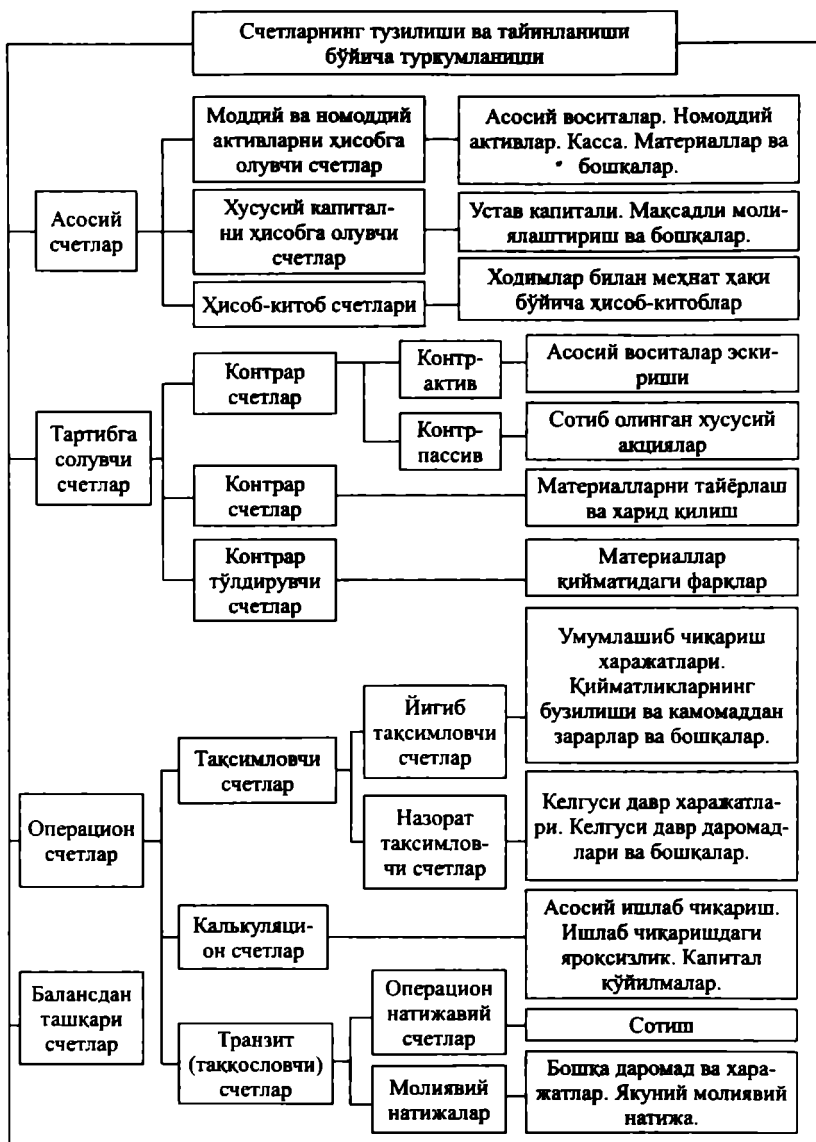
Счетларнинг тузилиши ва тайинланиши бўйича туркумланиши

Асосий счетлар

Моддий ва номоддий активларни ҳисобга олувчи счетлар

Асосий воситалар. Номоддий активлар. Касса. Материаллар ва бошқалар.

Хусусий капитални ҳисобга олувчи счетлар

Устав капитали. Мақсадли молиялаштириш ва бошқалар.

Ҳисоб-китоб счетлари

Ходимлар билан меҳнат ҳақи бўйича ҳисоб-китоблар

Тартибга солувчи счетлар

Контрар счетлар

Контрактив

Асосий воситалар эскириши

Контрпассив

Сотиб олинган хусусий акциялар

Контрар счетлар

Материалларни тайёрлаш ва харид қилиш

Контрар тўлдирувчи счетлар

Материаллар қийматидаги фарқлар

Операцион счетлар

Тақсимловчи счетлар

Йиғиб тақсимловчи счетлар

Умумлашиб чиқариш харажатлари. Қийматликларнинг бузилиши ва камомаддан зарарлар ва бошқалар.

Назорат тақсимловчи счетлар

Келгуси давр харажатлари. Келгуси давр даромадлари ва бошқалар.

Калькуляцион счетлар

Асосий ишлаб чиқариш. Ишлаб чиқаришдаги яроксизлик. Капитал қўйилмалар.

Балансдан ташқари счетлар

Транзит (таққословчи) счетлар

Операцион натижавий счетлар

Сотиш

Молиявий натижалар

Бошқа даромад ва харажатлар. Якуний молиявий натижа.